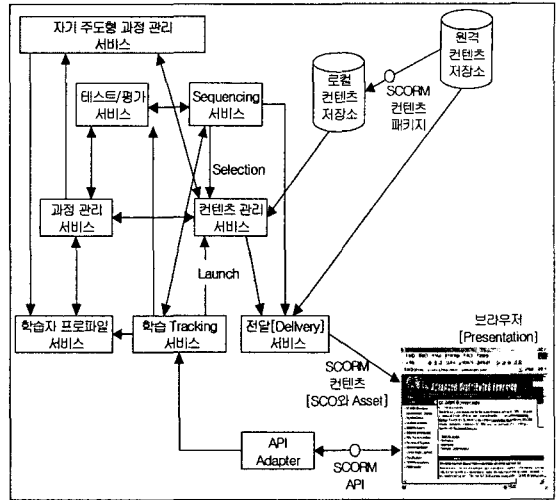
자기 주도형 과정 관리 서비스

원격 컨텐츠 저장소

로컬 컨텐츠 저장소

SCORM 컨텐츠 패키지

테스트/평가 서비스

Sequencing 서비스

Selection

과정 관리 서비스

컨텐츠 관리 서비스

Launch

학습자 프로파일 서비스

학습 Tracking 서비스

전달[Delivery] 서비스

브라우저 [Presentation]

SCORM 컨텐츠 [SCO와 Asset]

API Adapter

SCORM API